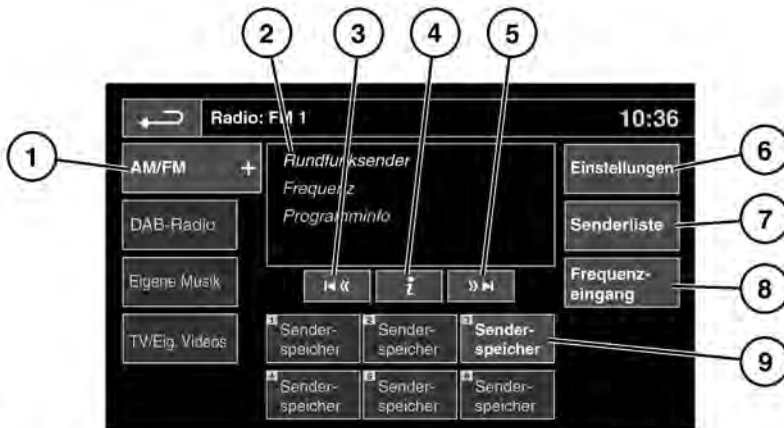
2 3 4 5

Radio: FM 1

10:36

1

AM/FM +

Rundfunksender

Frequenz

Programminfo

Einstellungen

6

DAB-Radio

Senderliste

7

Eigene Musik

Frequenzeingang

8

TV/Eig. Videos

1 Senderspeicher

2 Senderspeicher

3 Senderspeicher

9

4 Senderspeicher

5 Senderspeicher

6 Senderspeicher